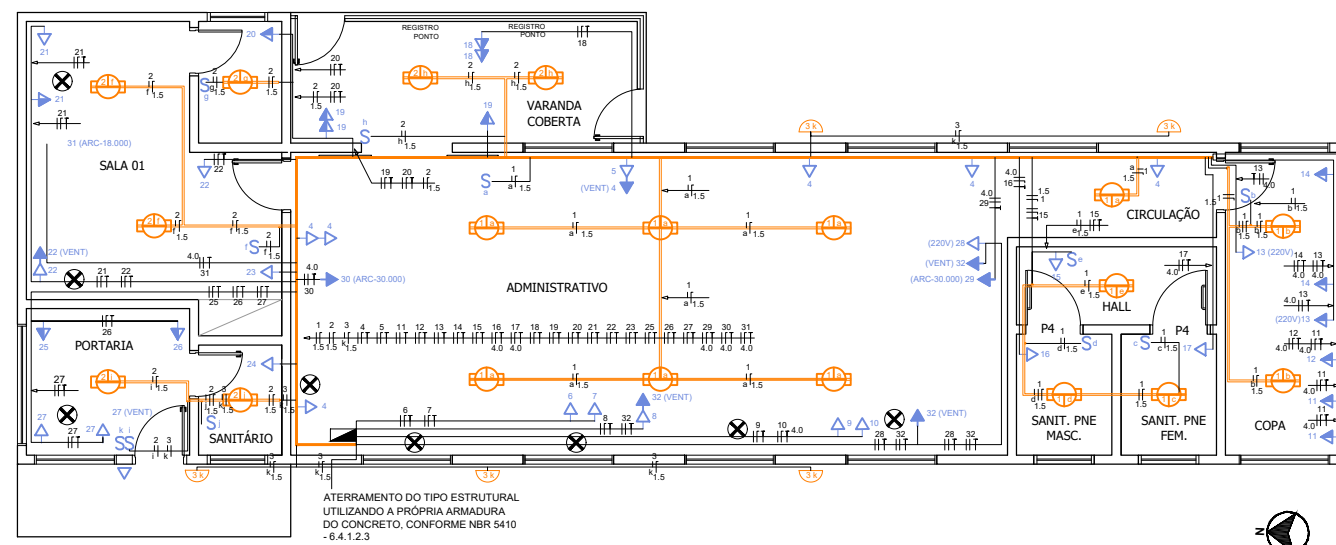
REGISTRO PONTO

REGISTRO PONTO

VARANDA COBERTA

SALA 01

31 (ARC-18.000)

22 (VENT)

ADMINISTRATIVO

30 (ARC-30.000)

(VENT) 4

(220V) 28

(VENT) 32

(ARC-30.000) 29

CIRCULAÇÃO

HALL

P4

P4

13 (220V)

(220V)13

PORTARIA

27 (VENT)

SANITÁRIO

32 (VENT)

32 (VENT)

SANIT. PNE MASC.

SANIT. PNE FEM.

COPA

ATERRAMENTO DO TIPO ESTRUTURAL UTILIZANDO A PRÓPRIA ARMADURA DO CONCRETO, CONFORME NBR 5410 - 6.4.1.2.3

3 k

3 k

3 k

3 k

3 k

N